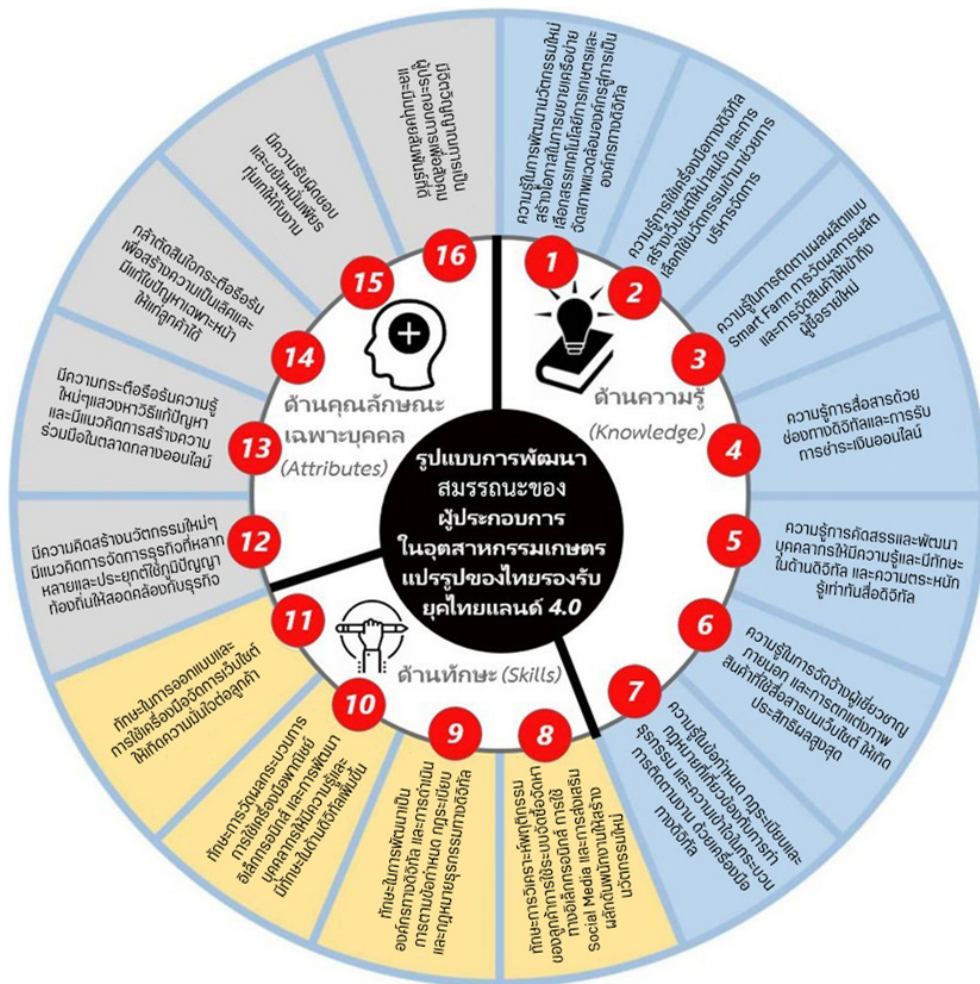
รูปแบบการพัฒนาสมรรถนะของผู้ประกอบการในอุตสาหกรรมเกษตรแปรรูปของไทยรองรับยุคไทยแลนด์ 4.0

ด้านความรู้ (Knowledge)

1 ความรู้การพัฒนานวัตกรรมใหม่ สร้างโอกาสในการขยายเครือข่าย เลือกสรรเทคโนโลยีการเกษตรและวัตถุดิบแวดล้อมองค์กรสู่การเป็นองค์กรทางดิจิทัล

2 ความรู้การใช้เครื่องมือทางดิจิทัล สร้างเว็บไซต์ให้น่าสนใจ และการเลือกใช้นวัตกรรมเข้ามาช่วยการบริหารจัดการ

3 ความรู้การติดตามผลผลิตแบบ Smart Farm การวัดผลการผลิต และการจัดสินค้าให้เข้าถึงผู้ซื้อรายใหม่

4 ความรู้การสื่อสารด้วยช่องทางดิจิทัลและการรับการชำระเงินออนไลน์

5 ความรู้การคัดสรรและพัฒนาบุคคลากรให้มีความรู้และมีทักษะในด้านดิจิทัล และความตระหนักรู้เท่าทันสื่อดิจิทัล

6 ความรู้ในการจัดจ้างผู้เชี่ยวชาญภายนอก และการตกแต่งภาพสินค้าที่ใช้สื่อสารบนเว็บไซต์ ให้เกิดประสิทธิผลสูงสุด

7 ความรู้ในข้อกำหนด กฎระเบียบและกฎหมายที่เกี่ยวข้องกับการทำธุรกรรม และความเข้าใจในกระบวนการติดตามงาน ด้วยเครื่องมือทางดิจิทัล

ด้านทักษะ (Skills)

8 ทักษะการวิเคราะห์พฤติกรรมผู้บริโภค ยอดสั่งซื้อในเว็บไซต์ระบบอิเล็กทรอนิกส์ การใช้ Social Media และการส่งเสริมผลิตภัณฑ์สร้างนวัตกรรมใหม่ๆ

9 ทักษะในการพัฒนาเป็นองค์กรทางดิจิทัล และการนำเทคโนโลยีมาปรับใช้ ควบคุมการผลิต ดูแลความปลอดภัยและสิทธิ์ต่างๆ บนระบบดิจิทัล

10 ทักษะการวัดผลกระบวนการใช้เครื่องมือพาณิชย์อิเล็กทรอนิกส์ และการพัฒนาบุคลากรให้มีความรู้และมีทักษะในด้านดิจิทัลเพิ่มขึ้น

11 ทักษะในการออกแบบและการใช้เครื่องมือจัดการเว็บไซต์ให้เกิดความมั่นใจต่อลูกค้า

ด้านคุณลักษณะเฉพาะบุคคล (Attributes)

12 มีความคิดสร้างนวัตกรรมใหม่ๆ มีแนวคิดการจัดการธุรกิจที่หลากหลายและประยุกต์ใช้ภูมิปัญญาท้องถิ่นให้สอดคล้องกับธุรกิจ

13 มีความกระตือรือร้นความรู้ใหม่ๆแสวงหาวิธีแก้ปัญหา และมีแนวคิดการสร้างความร่วมมือในตลาดกลางออนไลน์

14 กล้าตัดสินใจกระตือรือร้น เพื่อสร้างความเป็นเลิศและมีแก้ไขปัญหาเฉพาะหน้าให้เกิดคุณค่าได้

15 มีความรับผิดชอบ และอุทิศเห็นเพียรทุ่มเทให้กับงาน

16 มีจิตวิญญาณการเป็นผู้ประกอบการเพื่อสังคม และมีมนุษยสัมพันธ์ที่ดี